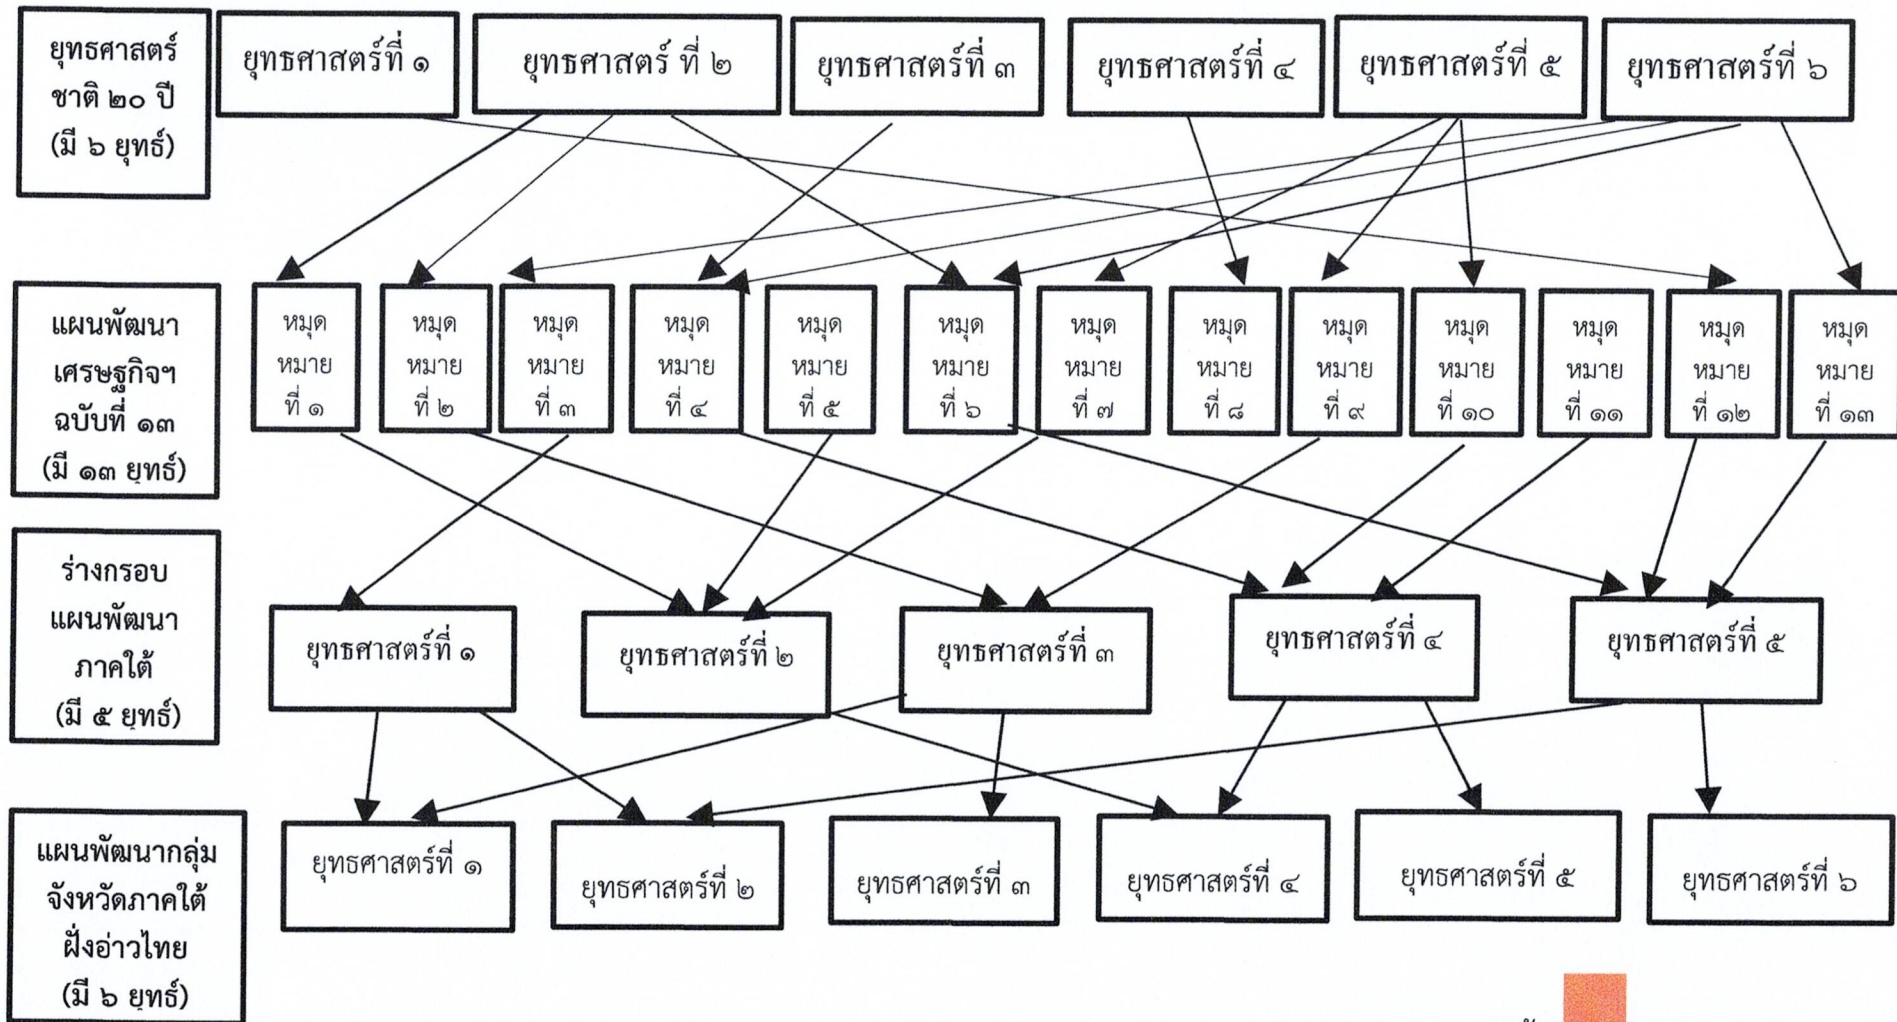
ยุทธศาสตร์ชาติ ๒๐ ปี (มี ๖ ยุทธ์)

ยุทธศาสตร์ที่ ๑

ยุทธศาสตร์ ที่ ๒

ยุทธศาสตร์ที่ ๓

ยุทธศาสตร์ที่ ๔

ยุทธศาสตร์ที่ ๕

ยุทธศาสตร์ที่ ๖

แผนพัฒนาเศรษฐกิจฯ ฉบับที่ ๑๓ (มี ๑๓ ยุทธ์)

หมุดหมายที่ ๑

หมุดหมายที่ ๒

หมุดหมายที่ ๓

หมุดหมายที่ ๔

หมุดหมายที่ ๕

หมุดหมายที่ ๖

หมุดหมายที่ ๗

หมุดหมายที่ ๘

หมุดหมายที่ ๙

หมุดหมายที่ ๑๐

หมุดหมายที่ ๑๑

หมุดหมายที่ ๑๒

หมุดหมายที่ ๑๓

ร่างกรอบแผนพัฒนาภาคใต้ (มี ๕ ยุทธ์)

ยุทธศาสตร์ที่ ๑

ยุทธศาสตร์ที่ ๒

ยุทธศาสตร์ที่ ๓

ยุทธศาสตร์ที่ ๔

ยุทธศาสตร์ที่ ๕

แผนพัฒนากลุ่มจังหวัดภาคใต้ฝั่งอ่าวไทย (มี ๖ ยุทธ์)

ยุทธศาสตร์ที่ ๑

ยุทธศาสตร์ที่ ๒

ยุทธศาสตร์ที่ ๓

ยุทธศาสตร์ที่ ๔

ยุทธศาสตร์ที่ ๕

ยุทธศาสตร์ที่ ๖